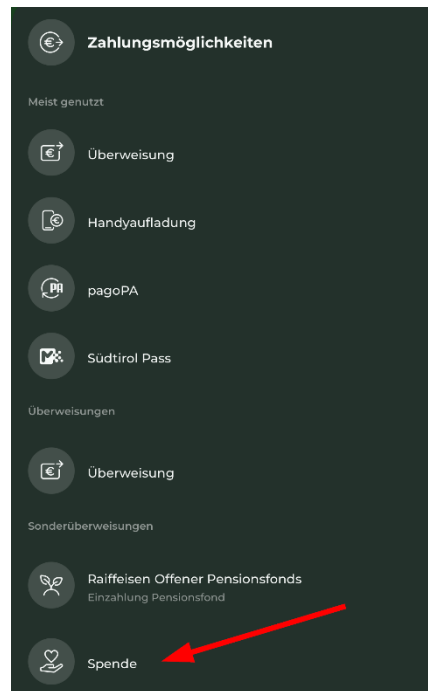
Zahlungsmöglichkeiten

Meist genutzt

Überweisung

Handyaufladung

pagoPA

Südtirol Pass

Überweisungen

Überweisung

Sonderüberweisungen

Raiffeisen Offener Pensionsfonds
Einzahlung Pensionsfond

Spende